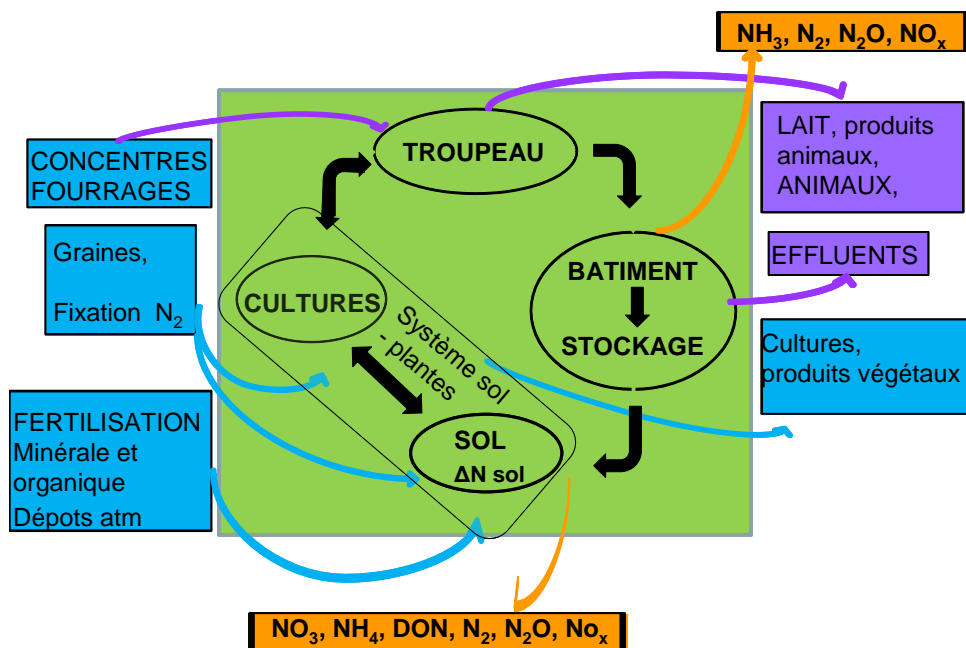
$NH_3$, $N_2$, $N_2O$, $NO_x$

CONCENTRES FOURRAGES

TROUPEAU

LAIT, produits animaux, ANIMAUX,

Graines,

Fixation $N_2$

CULTURES

Système sol - plantes

BATIMENT

STOCKAGE

EFFLUENTS

Cultures, produits végétaux

FERTILISATION Minérale et organique Dépots atm

SOL
ΔN sol

$NO_3$, $NH_4$, DON, $N_2$, $N_2O$, $No_x$